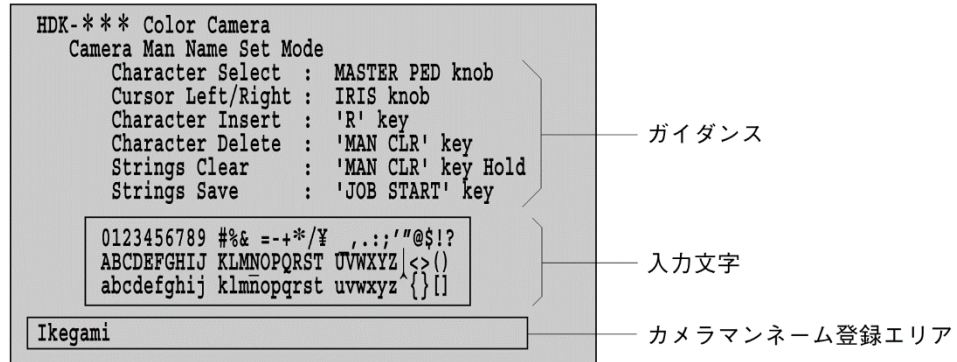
HDK-＊＊＊ Color Camera
Camera Man Name Set Mode
Character Select : MASTER PED knob
Cursor Left/Right : IRIS knob
Character Insert : 'R' key
Character Delete : 'MAN CLR' key
Strings Clear : 'MAN CLR' key Hold
Strings Save : 'JOB START' key

ガイダンス

0123456789 #%& =-+*/¥ ,.:;'"@$!?
ABCDEFGHIJ KLMNOPQRST UVWXYZ|<>()
abcdefghij klmnopqrst uvwxyz^{}[]

入力文字

Ikegami

カメラマンネーム登録エリア